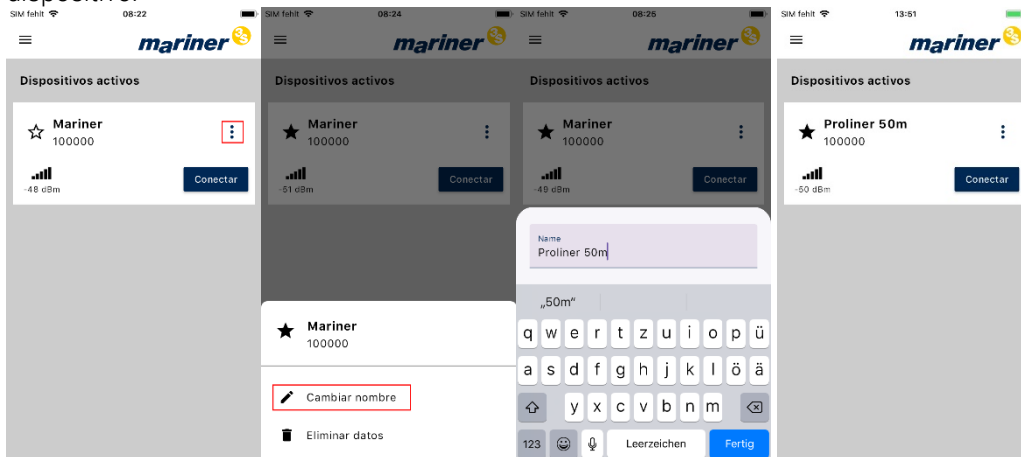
dispositivo.

SIM fehlt 08:22
mariner
Dispositivos activos
Mariner
100000
-48 dBm
Conectar

SIM fehlt 08:24
mariner
Dispositivos activos
Mariner
100000
-51 dBm
Conectar
Mariner
100000
Cambiar nombre
Eliminar datos

SIM fehlt 08:26
mariner
Dispositivos activos
Mariner
100000
-49 dBm
Conectar
Name
Proliner 50m
„50m"
q w e r t z u i o p ü
a s d f g h j k l ö ä
y x c v b n m
123 Leerzeichen Fertig

SIM fehlt 13:51
mariner
Dispositivos activos
Proliner 50m
100000
-50 dBm
Conectar